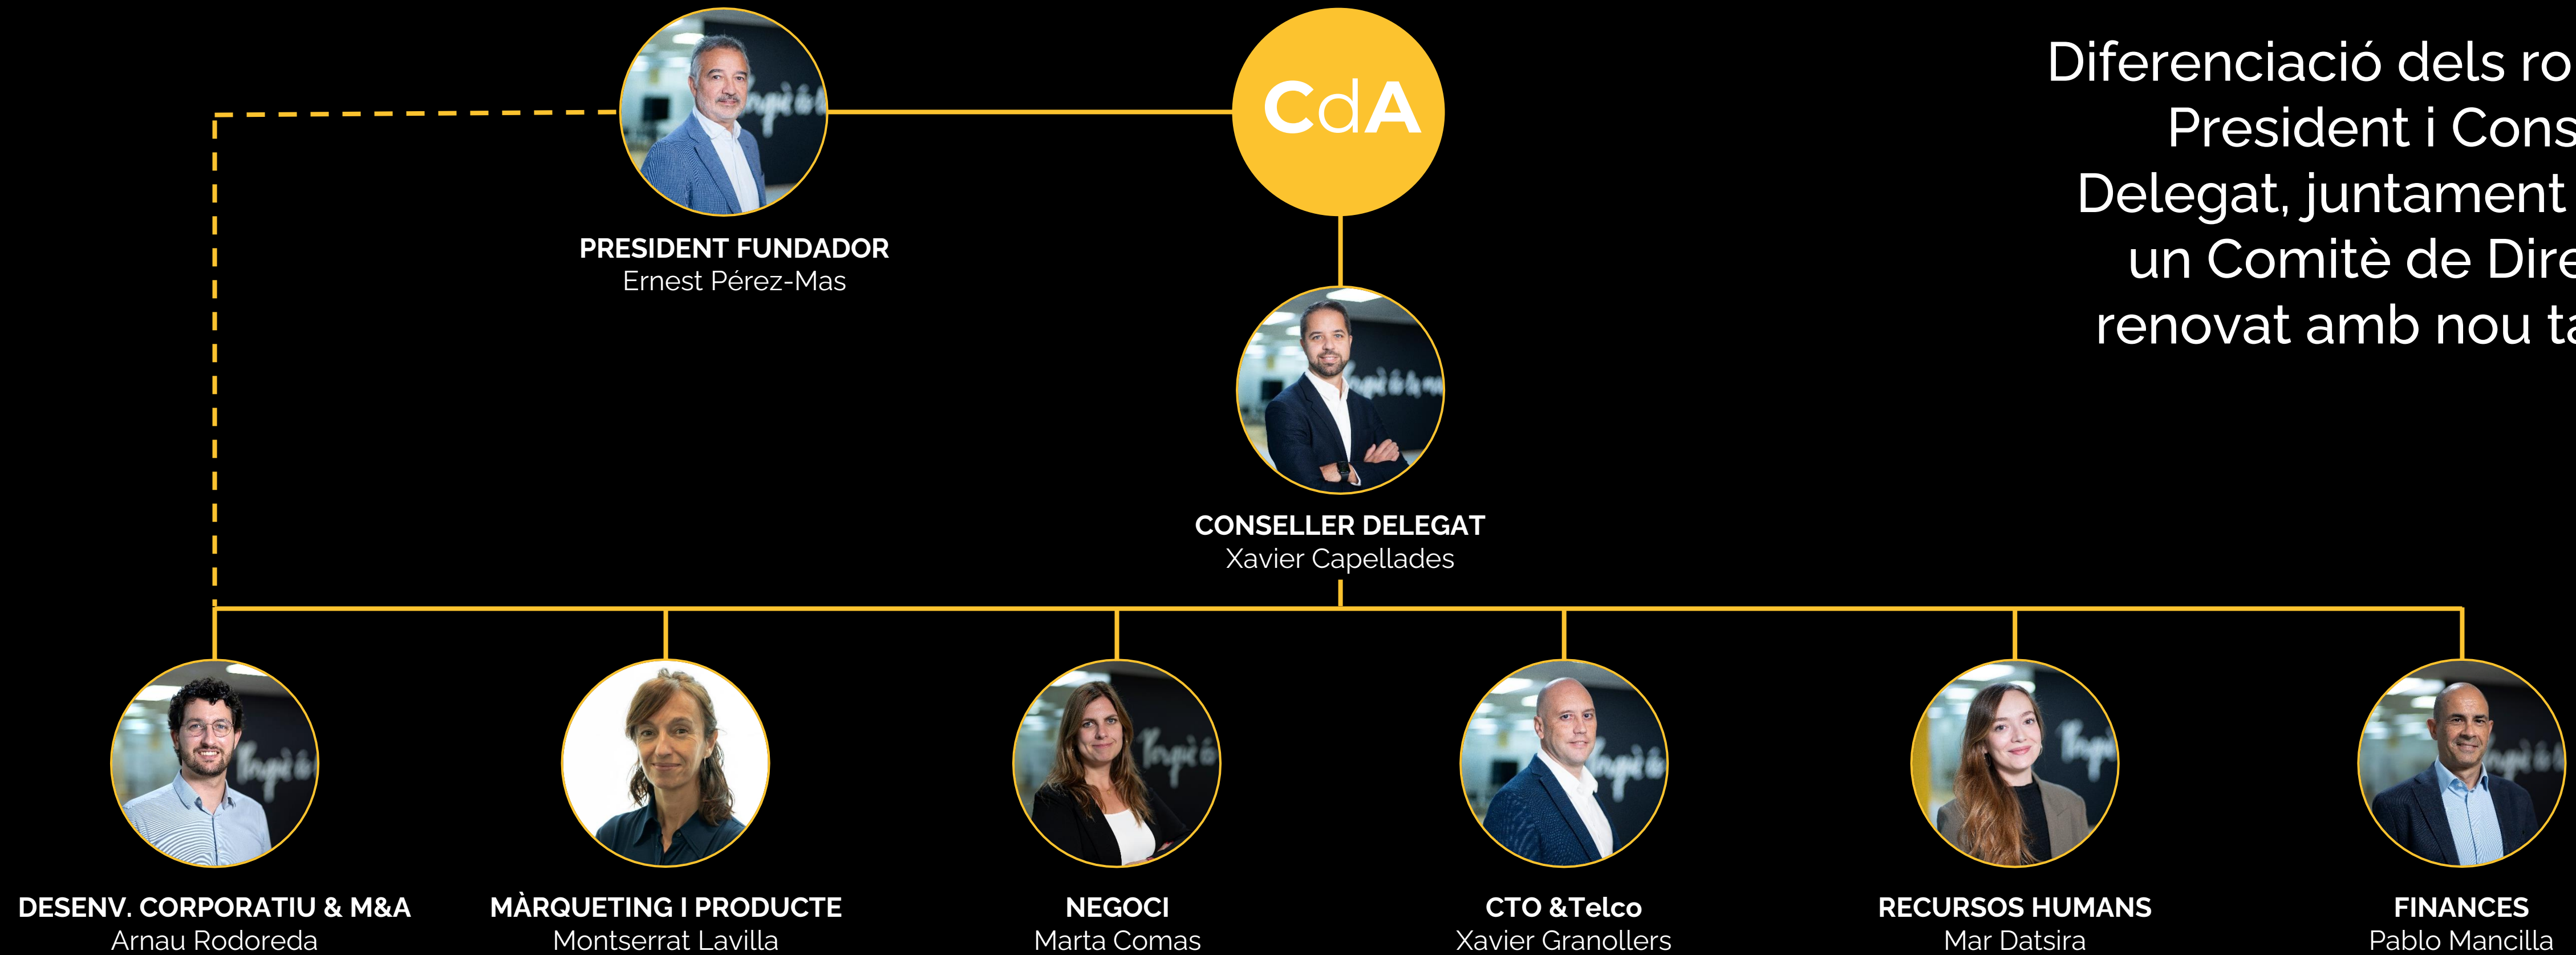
Diferenciació dels ro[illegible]
President i Cons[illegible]
Delegat, juntament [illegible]
un Comitè de Dire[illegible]
renovat amb nou t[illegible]

CdA

PRESIDENT FUNDADOR
Ernest Pérez-Mas

CONSELLER DELEGAT
Xavier Capellades

DESENV. CORPORATIU & M&A
Arnau Rodoreda

MÀRQUETING I PRODUCTE
Montserrat Lavilla

NEGOCI
Marta Comas

CTO &Telco
Xavier Granollers

RECURSOS HUMANS
Mar Datsira

FINANCES
Pablo Mancilla